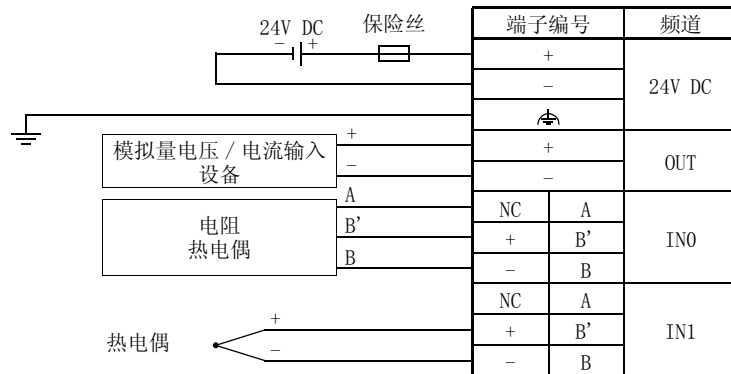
24V DC
− +
保险丝

| 端子编号 | | 频道 |
|---|---|---|
| + | | 24V DC |
| − | | |
| ⏚ | | |
| + | | OUT |
| − | | |
| NC | A | IN0 |
| + | B' | |
| − | B | |
| NC | A | IN1 |
| + | B' | |
| − | B | |

+
−
模拟量电压 / 电流输入设备

A
B'
B
电阻
热电偶

+
−
热电偶